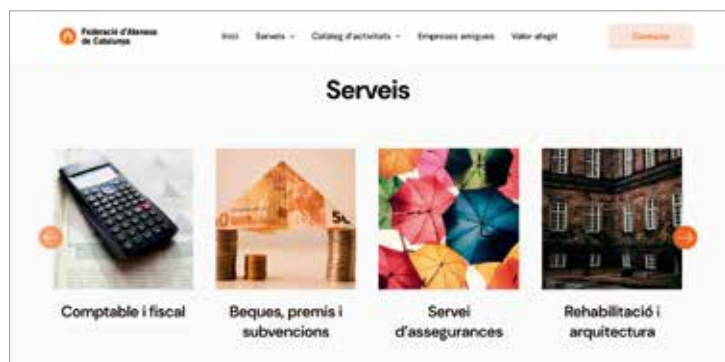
Federació d'Ateneus de Catalunya

Inici Serveis Catàleg d'activitats Empreses amigues Valor afegit

Contacte

Serveis

Comptable i fiscal

Beques, premis i subvencions

Servei d'assegurances

Rehabilitació i arquitectura